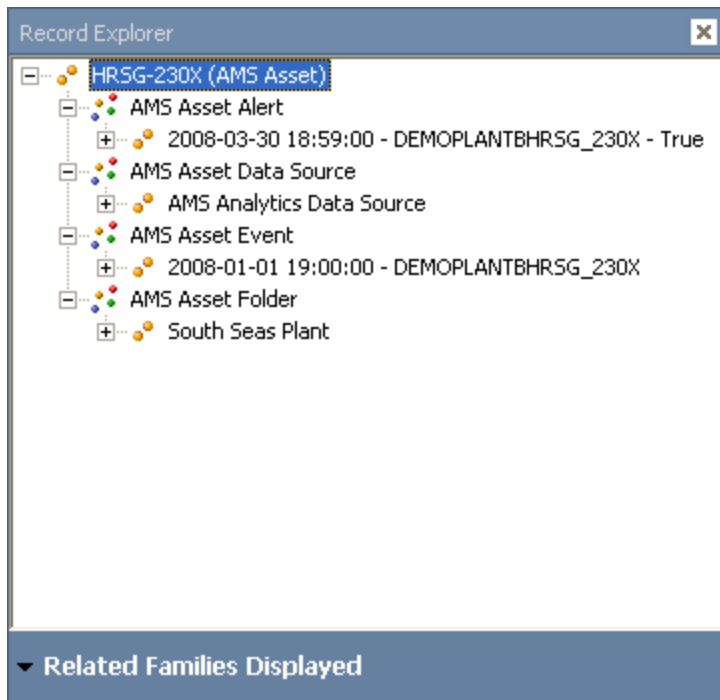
Record Explorer

HRSG-230X (AMS Asset)
AMS Asset Alert
2008-03-30 18:59:00 - DEMOPLANTBHRSG_230X - True
AMS Asset Data Source
AMS Analytics Data Source
AMS Asset Event
2008-01-01 19:00:00 - DEMOPLANTBHRSG_230X
AMS Asset Folder
South Seas Plant

Related Families Displayed